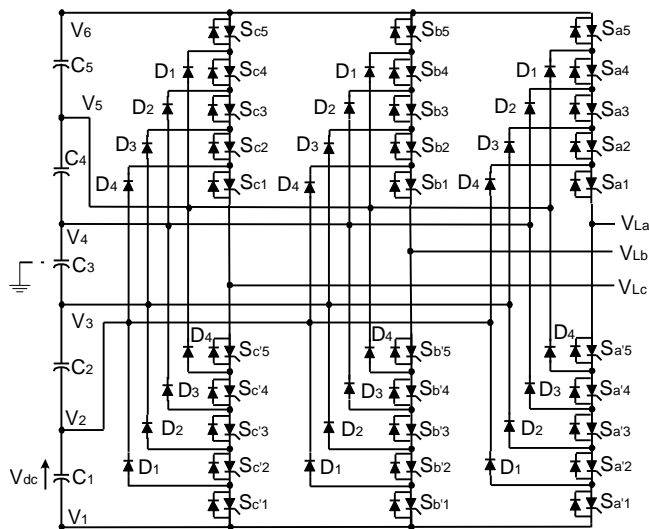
V6
C5
V5
C4
V4
C3
V3
C2
V2
Vdc
C1
V1

D1 Sc5
Sc4
D2 Sc3
D3 Sc2
D4 Sc1

D1 Sb5
Sb4
D2 Sb3
D3 Sb2
D4 Sb1

D1 Sa5
Sa4
D2 Sa3
D3 Sa2
D4 Sa1

VLa
VLb
VLc

D4 Sc'5
D3 Sc'4
D2 Sc'3
D1 Sc'2
Sc'1

D4 Sb'5
D3 Sb'4
D2 Sb'3
D1 Sb'2
Sb'1

D4 Sa'5
D3 Sa'4
D2 Sa'3
D1 Sa'2
Sa'1